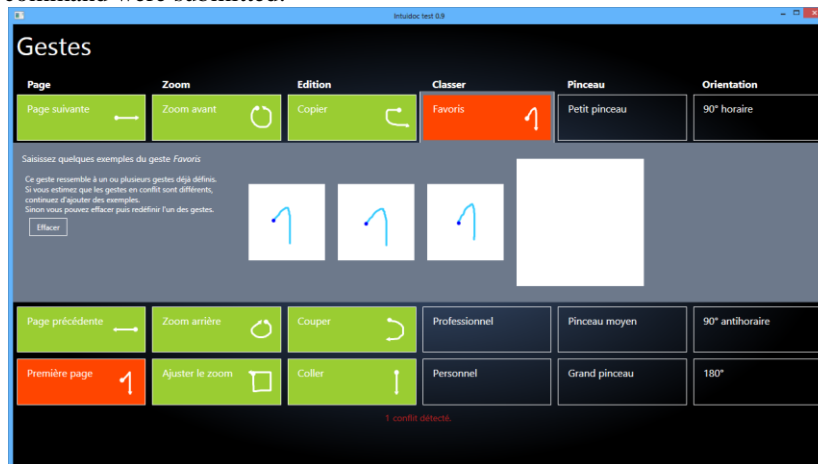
command were submitted.

Intuidoc test 0.9

Gestes

Page
Zoom
Edition
Classer
Pinceau
Orientation

Page suivante
Zoom avant
Copier
Favoris
Petit pinceau
90° horaire

Saisissez quelques exemples du geste *Favoris*

Ce geste ressemble à un ou plusieurs gestes déjà définis. Si vous estimez que les gestes en conflit sont différents, continuez d'ajouter des exemples. Sinon vous pouvez effacer puis redéfinir l'un des gestes.

Effacer

Page précédente
Zoom arrière
Couper
Professionnel
Pinceau moyen
90° antihoraire

Première page
Ajuster le zoom
Coller
Personnel
Grand pinceau
180°

1 conflit détecté.